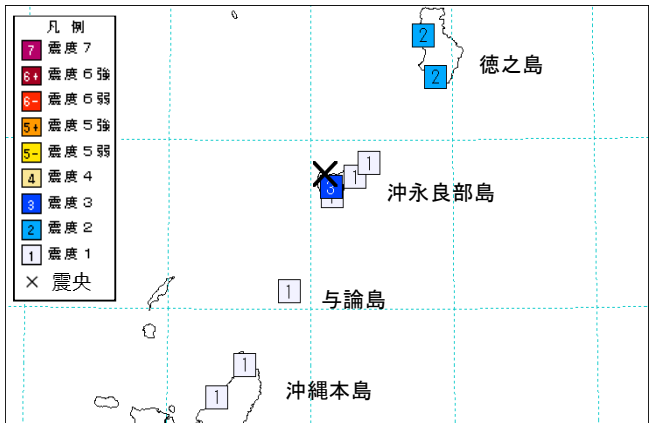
凡　例

| | |
|---|---|
| 7 | 震度７ |
| 6+ | 震度６強 |
| 6- | 震度６弱 |
| 5+ | 震度５強 |
| 5- | 震度５弱 |
| 4 | 震度４ |
| 3 | 震度３ |
| 2 | 震度２ |
| 1 | 震度１ |
| × | 震央 |

2
2
徳之島

3
1
1
1
沖永良部島

1
与論島

1
1
沖縄本島